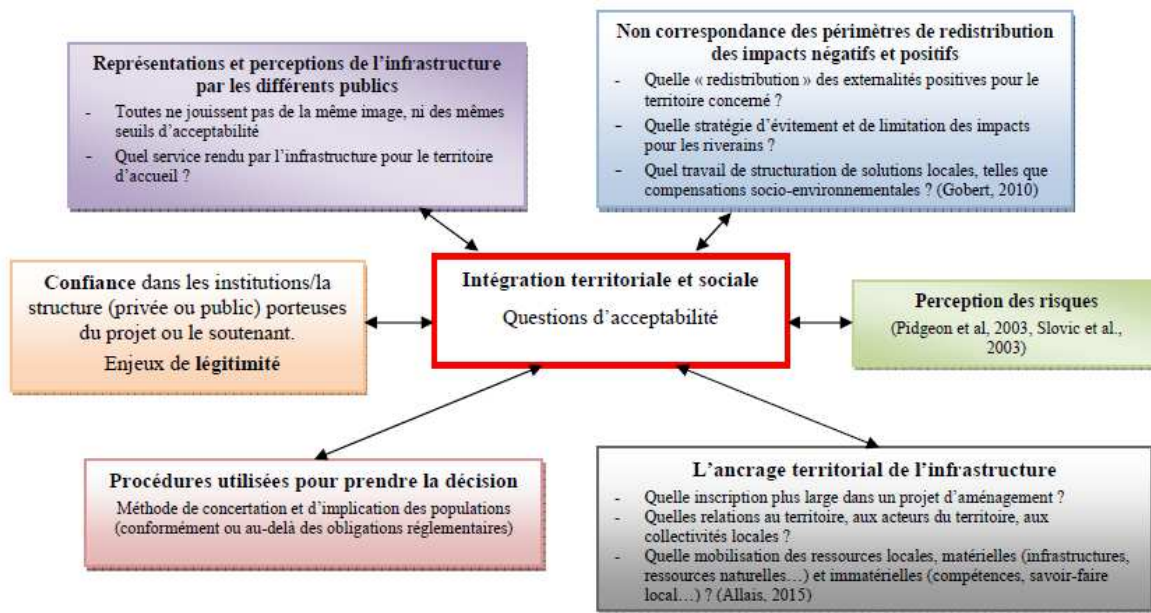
**Représentations et perceptions de l'infrastructure par les différents publics**

- Toutes ne jouissent pas de la même image, ni des mêmes seuils d'acceptabilité
- Quel service rendu par l'infrastructure pour le territoire d'accueil ?

**Non correspondance des périmètres de redistribution des impacts négatifs et positifs**

- Quelle « redistribution » des externalités positives pour le territoire concerné ?
- Quelle stratégie d'évitement et de limitation des impacts pour les riverains ?
- Quel travail de structuration de solutions locales, telles que compensations socio-environnementales ? (Gobert, 2010)

**Confiance** dans les institutions/la structure (privée ou public) porteuses du projet ou le soutenant.

Enjeux de **légitimité**

**Intégration territoriale et sociale**

Questions d'acceptabilité

**Perception des risques**

(Pidgeon et al, 2003, Slovic et al., 2003)

**Procédures utilisées pour prendre la décision**

Méthode de concertation et d'implication des populations (conformément ou au-delà des obligations réglementaires)

**L'ancrage territorial de l'infrastructure**

- Quelle inscription plus large dans un projet d'aménagement ?
- Quelles relations au territoire, aux acteurs du territoire, aux collectivités locales ?
- Quelle mobilisation des ressources locales, matérielles (infrastructures, ressources naturelles…) et immatérielles (compétences, savoir-faire local…) ? (Allais, 2015)